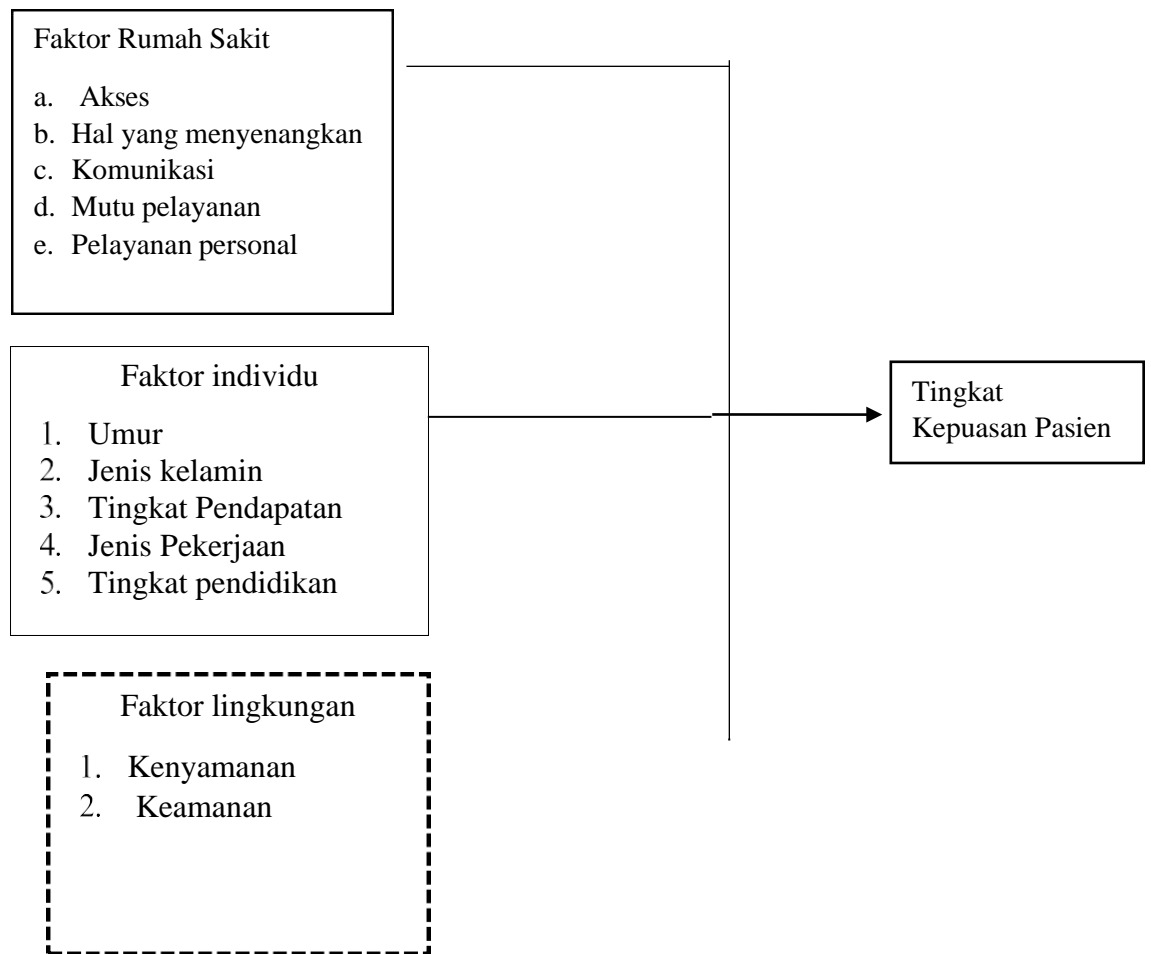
Faktor Rumah Sakit

a. Akses
b. Hal yang menyenangkan
c. Komunikasi
d. Mutu pelayanan
e. Pelayanan personal

Faktor individu

1. Umur
2. Jenis kelamin
3. Tingkat Pendapatan
4. Jenis Pekerjaan
5. Tingkat pendidikan

Tingkat Kepuasan Pasien

Faktor lingkungan

1. Kenyamanan
2. Keamanan